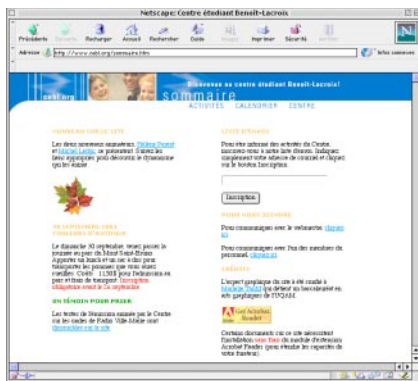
Netscape: Centre étudiant Benoît-Lacroix

Précédent Suivant Recharger Accueil Rechercher Guide Images Imprimer Sécurité Arrêter

Adresse http://www.cebl.org/sommaire.htm

Infos connexes

cebl.org

Bienvenue au centre étudiant Benoît-Lacroix

sommaire

ACTIVITÉS CALENDRIER CENTRE

NOUVEAU SUR LE SITE

Les deux nouveaux animateurs, Hélène Duval et Michel Leduc, se présentent. Ils seront les hôtes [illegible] pour découvrir le dynamisme qui les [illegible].

30 SEPTEMBRE 2001 COULEURS D'AUTOMNE

Le dimanche 30 septembre, venez passer la journée au pied du Mont Saint-Bruno. Apportez un lunch et un sac à dos pour transporter les pommes que vous aurez cueillies. Coût : 11,50$ pour l'admission au parc et frais de transport. Inscription obligatoire avant le 24 septembre.

UN TÉMOIN POUR PRIER

Les textes de Neumann animés par le Centre ont été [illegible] de Radio Ville-Marie sont disponibles sur le site.

LISTE D'ENVOI

Pour être informé des activités du Centre, inscrivez-vous à notre liste d'envoi. Indiquez simplement votre adresse de courriel et cliquez sur le bouton Inscription.

Inscription

POUR NOUS JOINDRE

Pour communiquer avec le webmestre, cliquez ici.

Pour communiquer avec l'un des membres du personnel, cliquez ici.

CRÉDITS

L'aspect graphique du site a été conçu à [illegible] dans le cadre d'un baccalauréat en arts graphiques de l'UQAM.

Get Acrobat Reader

Certains documents sur ce site nécessitent l'installation sans frais du module d'extension Acrobat Reader (pour étendre les capacités de votre fureteur).